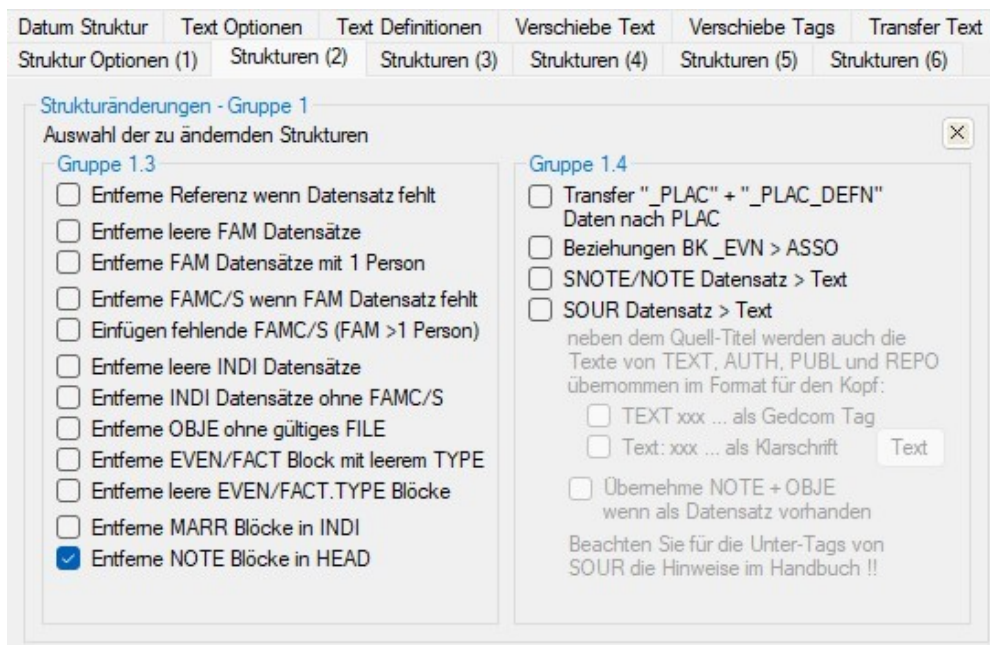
Datum Struktur | Text Optionen | Text Definitionen | Verschiebe Text | Verschiebe Tags | Transfer Text
Struktur Optionen (1) | Strukturen (2) | Strukturen (3) | Strukturen (4) | Strukturen (5) | Strukturen (6)

Strukturänderungen - Gruppe 1
Auswahl der zu ändernden Strukturen

✕

Gruppe 1.3
Entferne Referenz wenn Datensatz fehlt
Entferne leere FAM Datensätze
Entferne FAM Datensätze mit 1 Person
Entferne FAMC/S wenn FAM Datensatz fehlt
Einfügen fehlende FAMC/S (FAM >1 Person)
Entferne leere INDI Datensätze
Entferne INDI Datensätze ohne FAMC/S
Entferne OBJE ohne gültiges FILE
Entferne EVEN/FACT Block mit leerem TYPE
Entferne leere EVEN/FACT.TYPE Blöcke
Entferne MARR Blöcke in INDI
Entferne NOTE Blöcke in HEAD

Gruppe 1.4
Transfer "_PLAC" + "_PLAC_DEFN" Daten nach PLAC
Beziehungen BK _EVN > ASSO
SNOTE/NOTE Datensatz > Text
SOUR Datensatz > Text
neben dem Quell-Titel werden auch die Texte von TEXT, AUTH, PUBL und REPO übernommen im Format für den Kopf:
TEXT xxx ... als Gedcom Tag
Text: xxx ... als Klarschrift
Text
Übernehme NOTE + OBJE wenn als Datensatz vorhanden
Beachten Sie für die Unter-Tags von SOUR die Hinweise im Handbuch !!